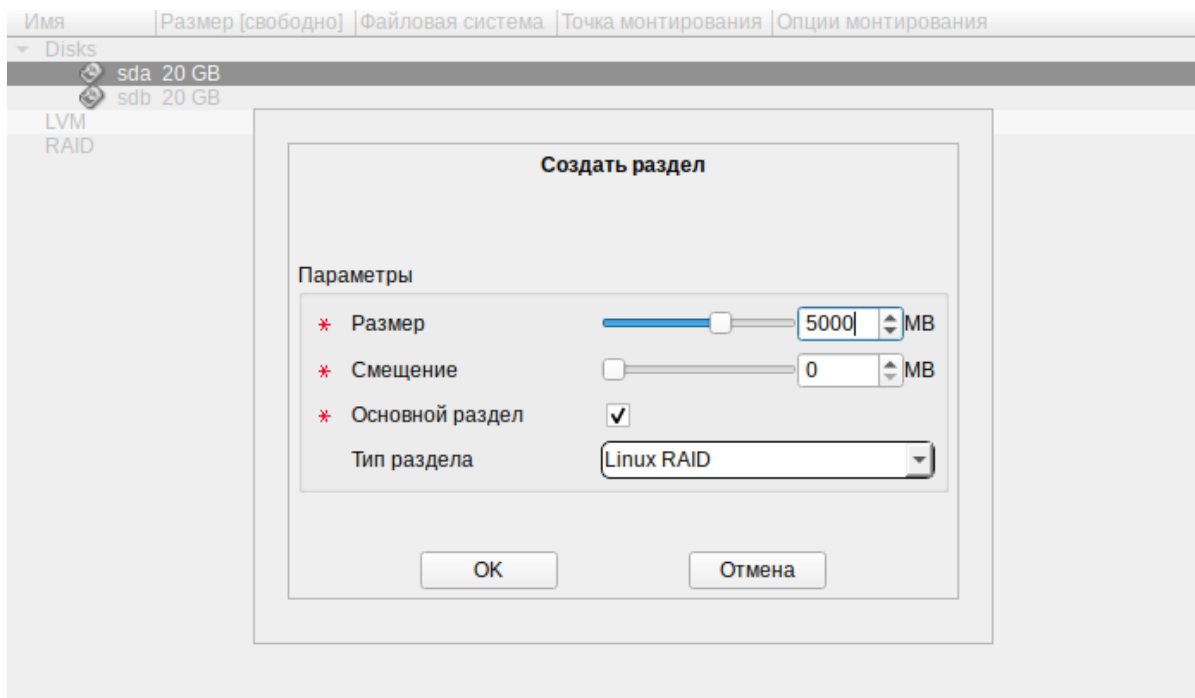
| Имя | Размер [свободно] | Файловая система | Точка монтирования | Опции монтирования |
|---|---|---|---|---|
| Disks | | | | |
| sda 20 GB | | | | |
| sdb 20 GB | | | | |
| LVM | | | | |
| RAID | | | | |

Создать раздел

Параметры

* Размер 5000 MB

* Смещение 0 MB

* Основной раздел ✓

Тип раздела Linux RAID

OK Отмена